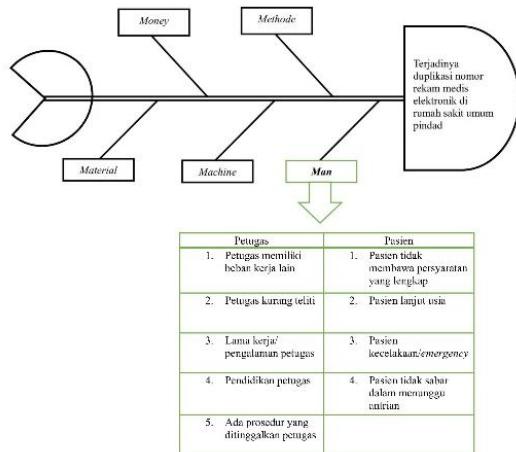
Money

Methode

Terjadinya duplikasi nomor rekam medis elektronik di rumah sakit umum pindad

Material

Machine

Man

| Petugas | Pasien |
|---|---|
| 1. Petugas memiliki beban kerja lain | 1. Pasien tidak membawa persyaratan yang lengkap |
| 2. Petugas kurang teliti | 2. Pasien lanjut usia |
| 3. Lama kerja/ pengalaman petugas | 3. Pasien kecelakaan/*emergency* |
| 4. Pendidikan petugas | 4. Pasien tidak sabar dalam menunggu antrian |
| 5. Ada prosedur yang ditinggalkan petugas | |